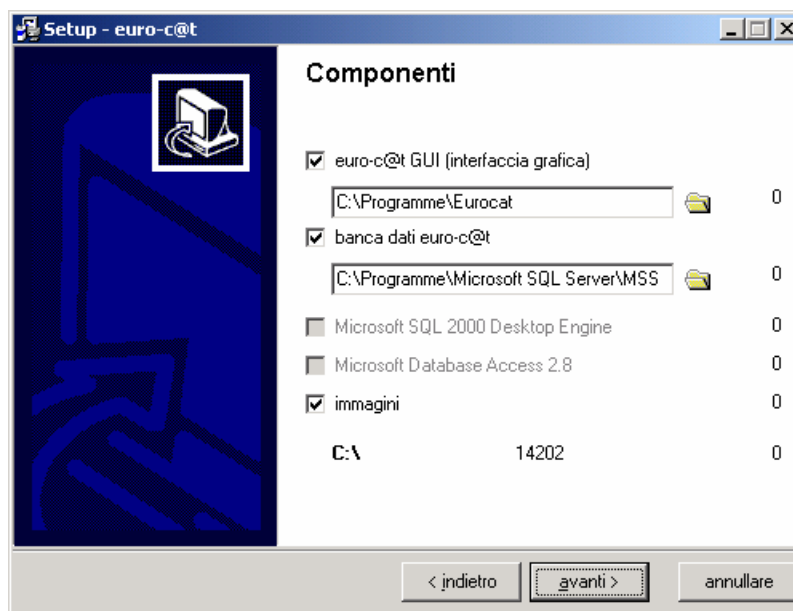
Setup - euro-c@t

Componenti

euro-c@t GUI (interfaccia grafica)

C:\Programme\Eurocat

0

banca dati euro-c@t

C:\Programme\Microsoft SQL Server\MSS

0

Microsoft SQL 2000 Desktop Engine

0

Microsoft Database Access 2.8

0

immagini

0

C:\

14202

0

< indietro

avanti >

annullare